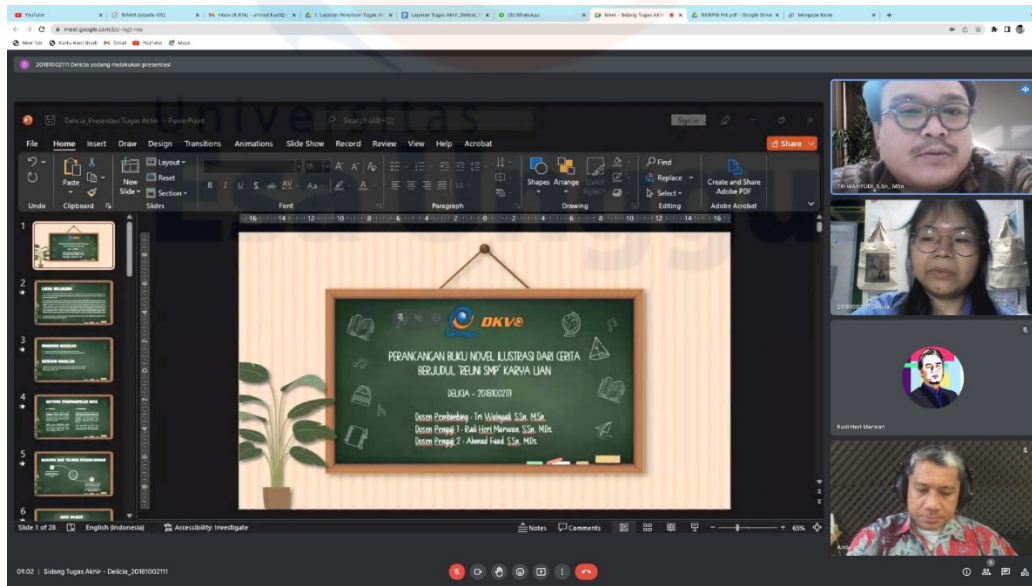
YouTube | BIAMA (stasiks-09) | Inbox (8,976) - ahmad.fuad@... | 1 Laporan Penulisan Tugas Ak... | Laporan Tugas Akhir_Delicia... | (5) WhatsApp | Meet - Sidang Tugas Akhi... | SKRIPSI RIK.pdf - Google Drive | Mengajar Kelas

meet.google.com/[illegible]

New Tab | Kartu Hasil Studi | Gmail | YouTube | Maps

20181002111 Delicia sedang melakukan presentasi

Delicia_Presentasi Tugas Akhir - PowerPoint | Search (Alt+Q) | Sign in

File | Home | Insert | Draw | Design | Transitions | Animations | Slide Show | Record | Review | View | Help | Acrobat | Share

Undo | Paste | Clipboard | New Slide | Layout | Reset | Section | Slides | Font | Paragraph | Shapes | Arrange | Quick Styles | Drawing | Find | Replace | Select | Editing | Create and Share Adobe PDF | Adobe Acrobat

DKV

PERANCANGAN BUKU NOVEL ILUSTRASI DARI CERITA BERJUDUL "REUNI SMP" KARYA LIAN

DELICIA - 20181002111

Dosen Pembimbing : Tri Wahyudi S.Sn., M.Sn.
Dosen Penguji 1 : Rudi Heri Marwan S.Sn., M.Ds.
Dosen Penguji 2 : Ahmad Fuad S.Sn., M.Ds.

Slide 1 of 28 | English (Indonesia) | Accessibility: Investigate | Notes | Comments | 65%

TRI WAHYUDI, S.Sn., MSn

20181002111 Delicia

Rudi Heri Marwan

Ahm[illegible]

09.02 | Sidang Tugas Akhir - Delicia_20181002111

Universitas Esa Unggul